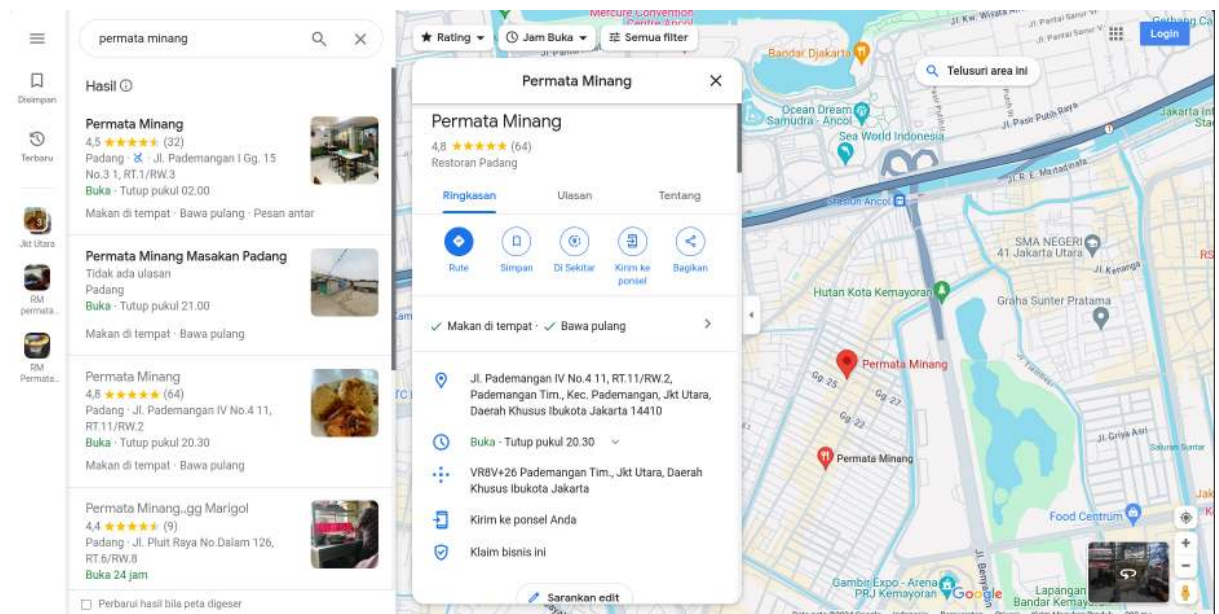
Disimpan
Terbaru
Jkt Utara
RM permata...
RM Permata...

permata minang

Hasil ⓘ

Permata Minang
4,5 ★★★★★ (32)
Padang · Jl. Pademangan I Gg. 15 No.3 1, RT.1/RW.3
Buka · Tutup pukul 02.00
Makan di tempat · Bawa pulang · Pesan antar

Permata Minang Masakan Padang
Tidak ada ulasan
Padang
Buka · Tutup pukul 21.00
Makan di tempat · Bawa pulang

Permata Minang
4,8 ★★★★★ (64)
Padang · Jl. Pademangan IV No.4 11, RT.11/RW.2
Buka · Tutup pukul 20.30
Makan di tempat · Bawa pulang

Permata Minang..gg Marigol
4,4 ★★★★★ (9)
Padang · Jl. Pluit Raya No.Dalam 126, RT.6/RW.8
Buka 24 jam

Perbarui hasil bila peta digeser

Rating
Jam Buka
Semua filter

Permata Minang

Permata Minang
4,8 ★★★★★ (64)
Restoran Padang

Ringkasan
Ulasan
Tentang

Rute
Simpan
Di Sekitar
Kirim ke ponsel
Bagikan

✓ Makan di tempat · ✓ Bawa pulang

Jl. Pademangan IV No.4 11, RT.11/RW.2, Pademangan Tim., Kec. Pademangan, Jkt Utara, Daerah Khusus Ibukota Jakarta 14410

Buka · Tutup pukul 20.30

VR8V+26 Pademangan Tim., Jkt Utara, Daerah Khusus Ibukota Jakarta

Kirim ke ponsel Anda

Klaim bisnis ini

Sarankan edit

Login
Telusuri area ini
Mercure Convention Centre Ancol
Bandar Djakarta
Ocean Dream Samudra - Ancol
Sea World Indonesia
Jl. Pasir Putih Raya
Stasiun Ancol
SMA NEGERI 41 Jakarta Utara
Jl. Kenanga
Hutan Kota Kemayoran
Graha Sunter Pratama
Permata Minang
Gg. 25
Gg. 27
Gg. 22
Permata Minang
Jl. Griya Asri
Food Centrum
Gambir Expo - Arena PRJ Kemayoran
Lapangan Bandar Kemayoran
Jl. Benyamin
Google
Jl. R. E. Martadinata
Gerbang Ca